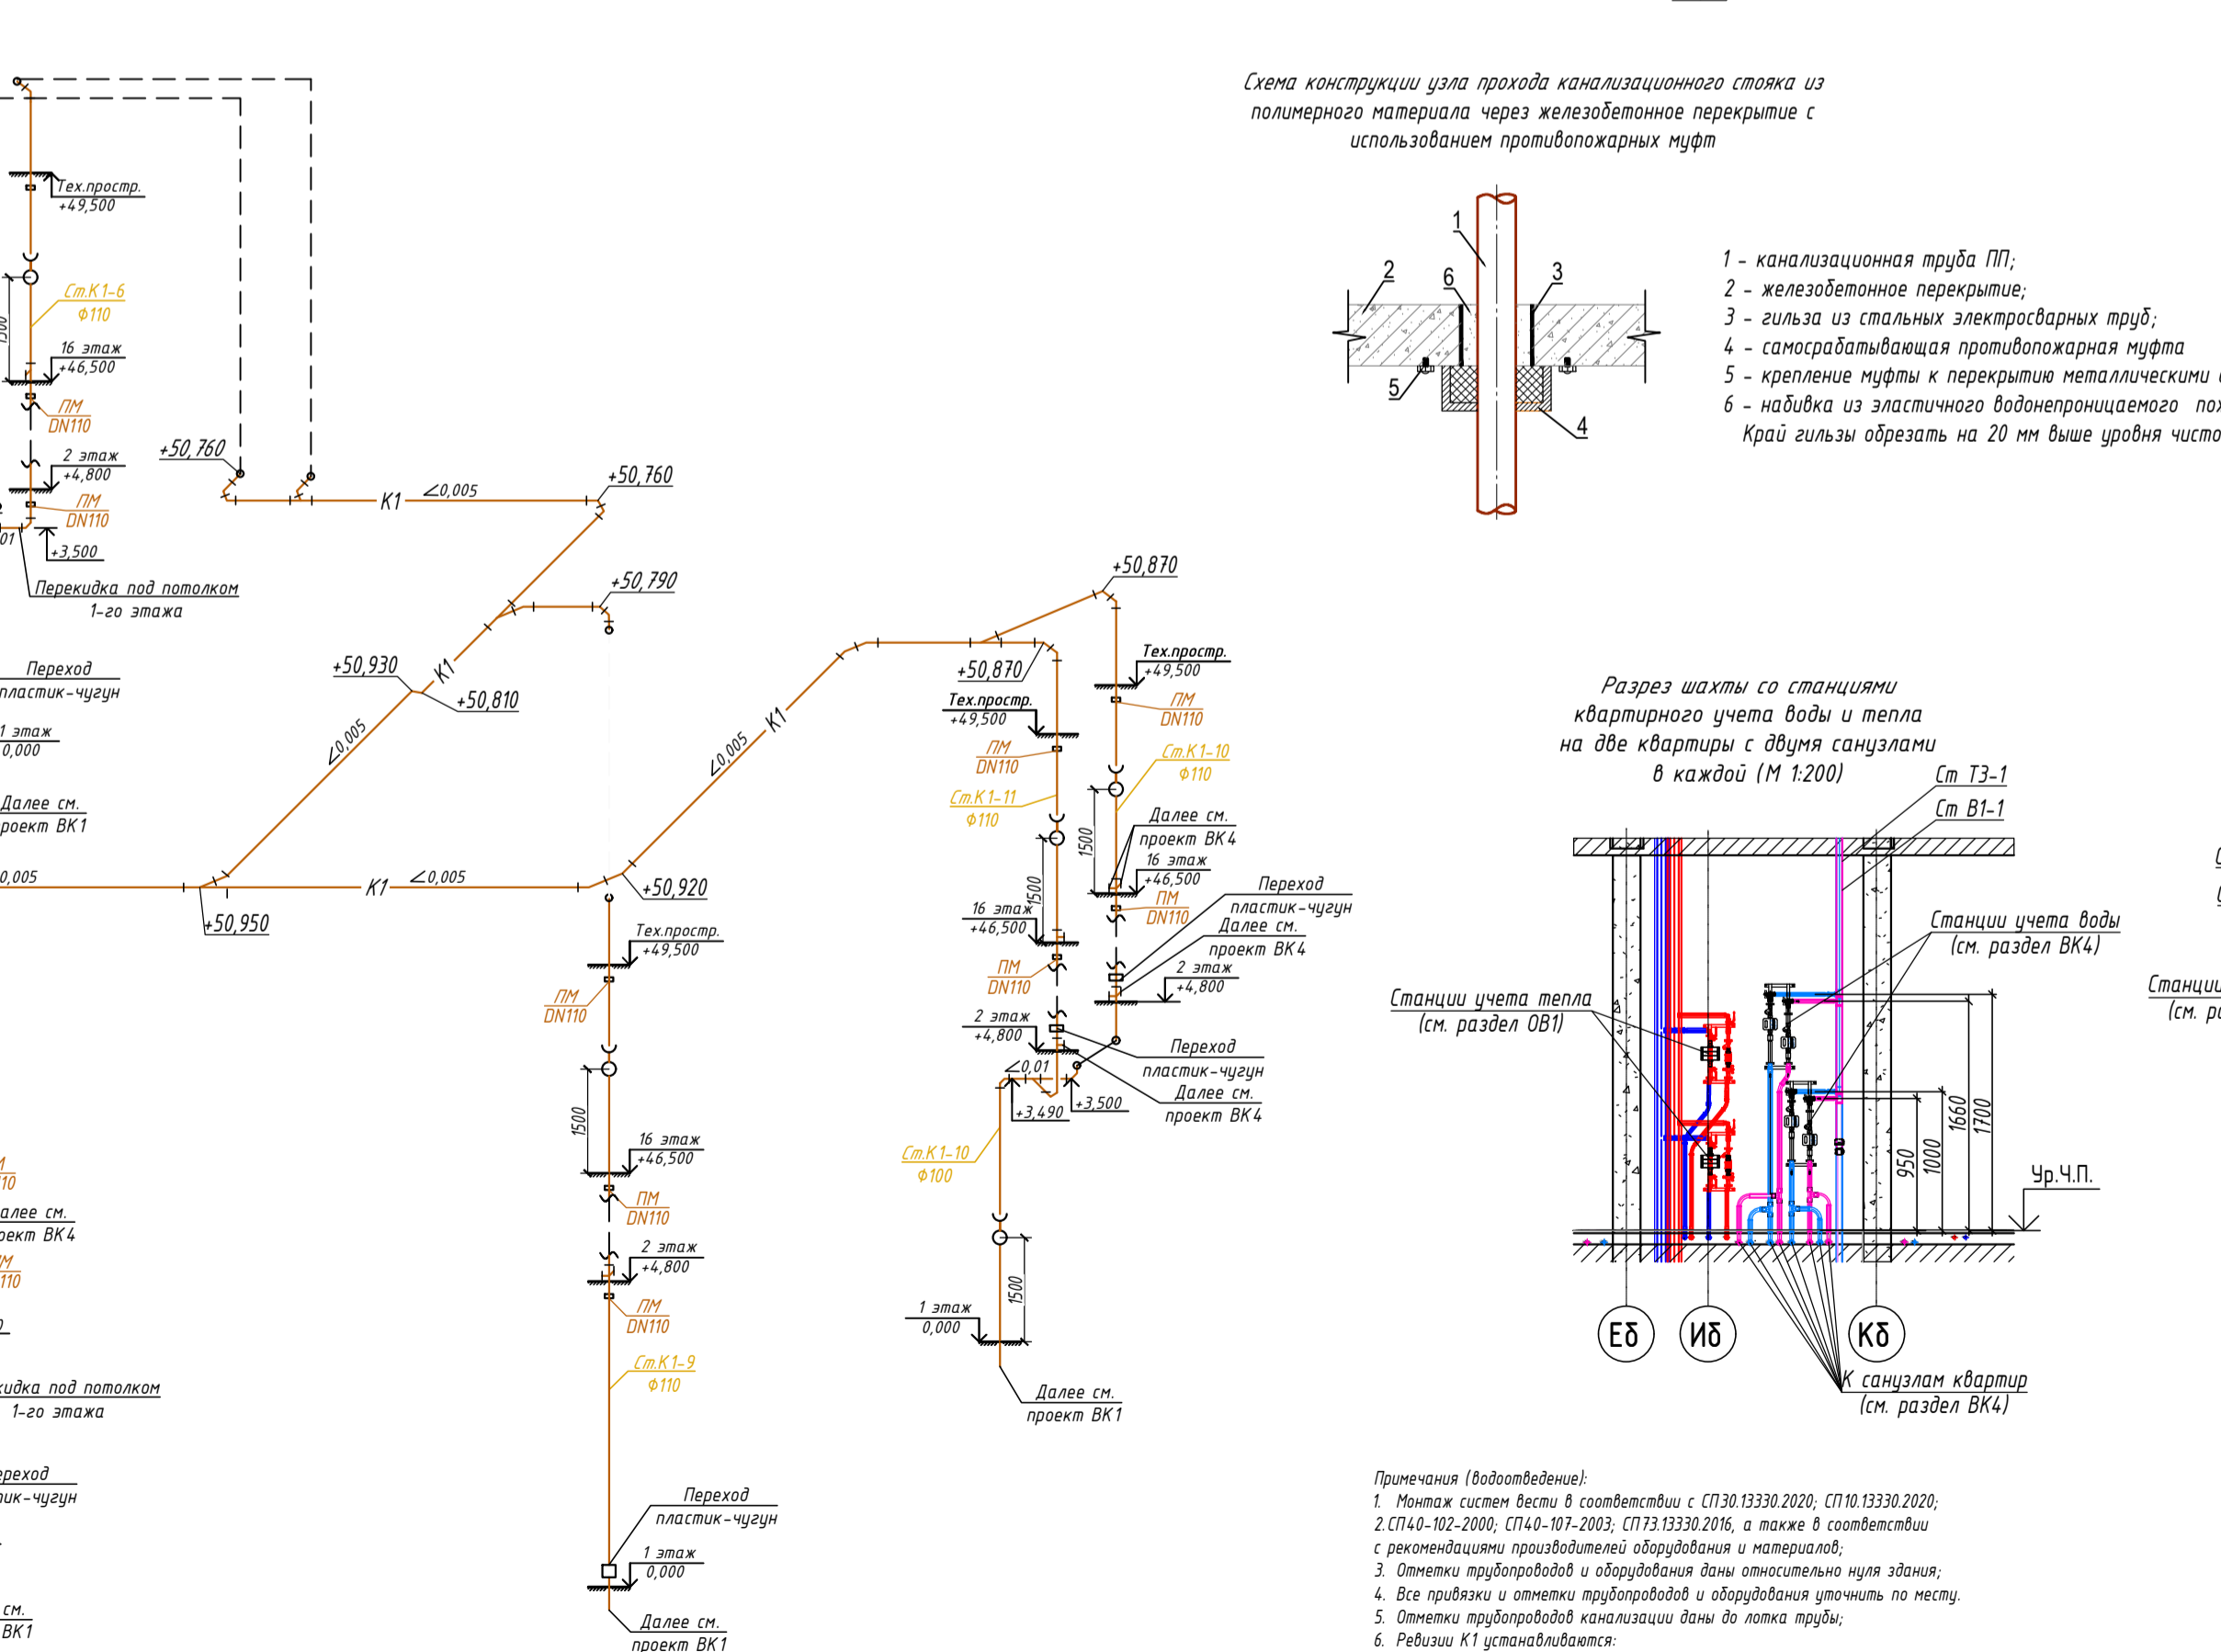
Схема конструкции узла прохода канализационного стояка из полимерного материала через железобетонное перекрытие с использованием противопожарных муфт

1 2 6 3 5 4

1 – канализационная труба ПП;
2 – железобетонное перекрытие;
3 – гильза из стальных электросварных труб;
4 – самосрабатывающая противопожарная муфта
5 – крепление муфты к перекрытию металлическими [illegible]
6 – набивка из эластичного водонепроницаемого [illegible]
Край гильзы обрезать на 20 мм выше уровня чисто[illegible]

Тех.простр. +49,500
Ст.К1-6 Ф110
1500
16 этаж +46,500
ПМ DN110
2 этаж +4,800
ПМ DN110
01
+3,500
Перекидка под потолком 1-го этажа
+50,760
К1 ∠0,005
+50,760
+50,790
+50,930
К1
+50,810
∠0,005
Переход пластик-чугун
1 этаж 0,000
Далее см. проект ВК1
0,005
К1 ∠0,005
+50,950
+50,920
∠0,005 К1
+50,870
+50,870
Тех.простр. +49,500
Тех.простр. +49,500
ПМ DN110
ПМ DN110
Ст.К1-10 Ф110
Ст.К1-11 Ф110
Далее см. проект ВК4
1500
16 этаж +46,500
1500
16 этаж +46,500
ПМ DN110
Переход пластик-чугун
Далее см. проект ВК4
ПМ DN110
2 этаж +4,800
2 этаж +4,800
Переход пластик-чугун
∠0,01
Далее см. проект ВК4
+3,490
+3,500
Ст.К1-10 Ф100
1500
1 этаж 0,000
Далее см. проект ВК1
Тех.простр. +49,500
ПМ DN110
1500
16 этаж +46,500
ПМ DN110
2 этаж +4,800
ПМ DN110
Ст.К1-9 Ф110
Переход пластик-чугун
1 этаж 0,000
Далее см. проект ВК1
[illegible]110
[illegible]алее см. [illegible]оект ВК4
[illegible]110
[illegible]кидка под потолком 1-го этажа
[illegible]реход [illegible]ик-чугун
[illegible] см. ВК1

Разрез шахты со станциями квартирного учета воды и тепла на две квартиры с двумя санузлами в каждой (М 1:200)
Ст Т3-1
Ст В1-1
Станции учета воды (см. раздел ВК4)
Станции учета тепла (см. раздел ОВ1)
Ур.Ч.П.
950 1000 1660 1700
Еб Иб Кб
К санузлам квартир (см. раздел ВК4)
Станции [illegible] (см. р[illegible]

Примечания (водоотведение):
1. Монтаж систем вести в соответствии с СП30.13330.2020; СП10.13330.2020;
2.СП40-102-2000; СП40-107-2003; СП73.13330.2016, а также в соответствии с рекомендациями производителей оборудования и материалов;
3. Отметки трубопроводов и оборудования даны относительно нуля здания;
4. Все привязки и отметки трубопроводов и оборудования уточнить по месту.
5. Отметки трубопроводов канализации даны до лотка трубы;
6. Ревизии К1 устанавливаются: